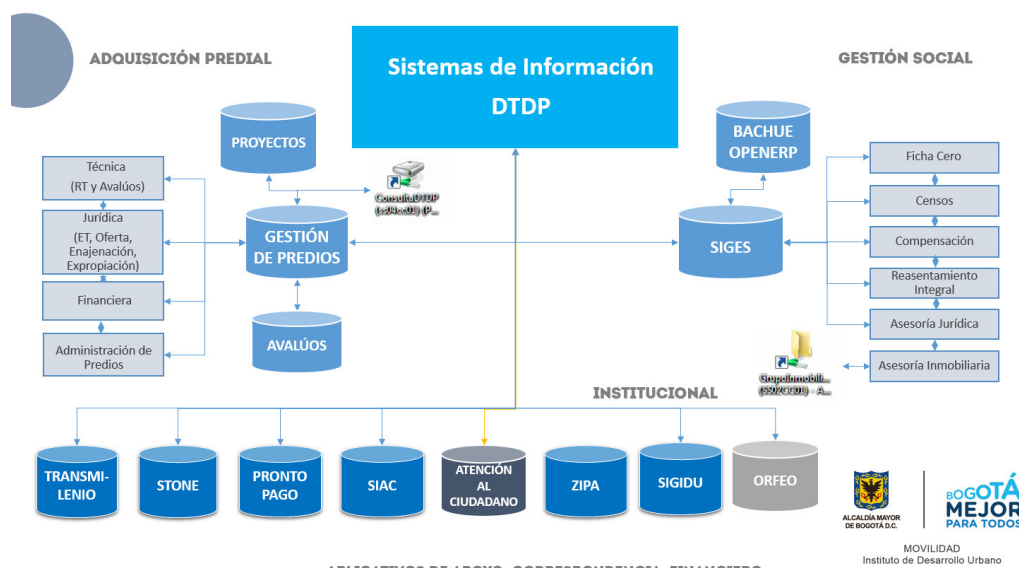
ADQUISICIÓN PREDIAL

Sistemas de Información DTDP

GESTIÓN SOCIAL

PROYECTOS

ConsultaDTDP (ss04cc01) (P...

BACHUE OPENERP

Técnica (RT y Avalúos)

Jurídica (ET, Oferta, Enajenación, Expropiación)

Financiera

Administración de Predios

GESTIÓN DE PREDIOS

AVALÚOS

SIGES

Ficha Cero

Censos

Compensación

Reasentamiento Integral

Asesoría Jurídica

Asesoría Inmobiliaria

GrupoInmobili... (SS04CC01) - A...

INSTITUCIONAL

TRANSMI-LENIO

STONE

PRONTO PAGO

SIAC

ATENCIÓN AL CIUDADANO

ZIPA

SIGIDU

ORFEO

ALCALDÍA MAYOR DE BOGOTÁ D.C.

BOGOTÁ MEJOR PARA TODOS

MOVILIDAD
Instituto de Desarrollo Urbano

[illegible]